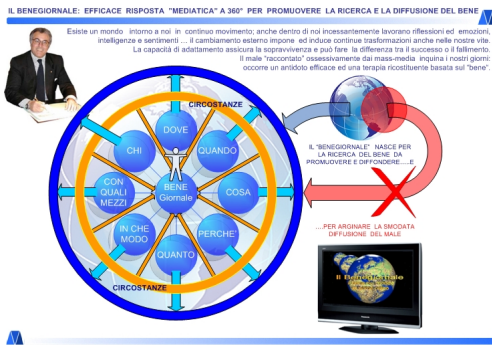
IL BENEGIORNALE: EFFICACE RISPOSTA "MEDIATICA" A 360° PER PROMUOVERE LA RICERCA E LA DIFFUSIONE DEL BENE

Esiste un mondo intorno a noi in continuo movimento; anche dentro di noi incessantemente lavorano riflessioni ed emozioni, intelligenze e sentimenti … il cambiamento esterno impone ed induce continue trasformazioni anche nelle nostre vite. La capacità di adattamento assicura la sopravvivenza e può fare la differenza tra il successo o il fallimento. Il male "raccontato" ossessivamente dai mass-media inquina i nostri giorni: occorre un antidoto efficace ed una terapia ricostituente basata sul "bene".

CIRCOSTANZE

DOVE

CHI

QUANDO

CON QUALI MEZZI

BENE Giornale

COSA

IN CHE MODO

PERCHE'

QUANTO

CIRCOSTANZE

IL "BENEGIORNALE" NASCE PER LA RICERCA DEL BENE DA PROMUOVERE E DIFFONDERE….E

….PER ARGINARE LA SMODATA DIFFUSIONE DEL MALE

Il Benegiornale